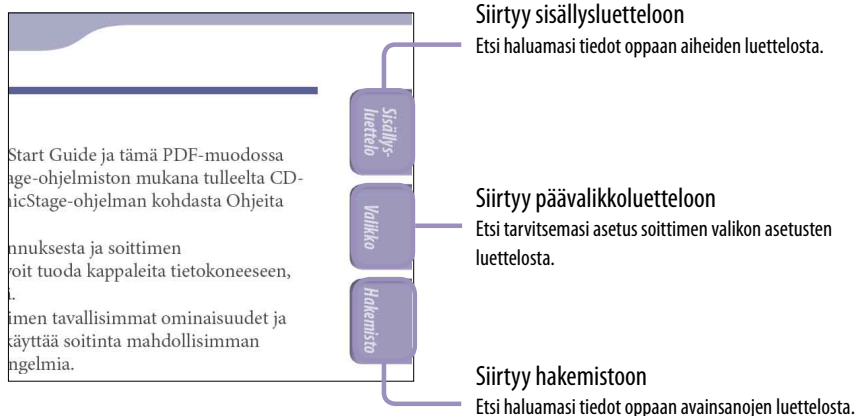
Start Guide ja tämä PDF-muodossa
age-ohjelmiston mukana tulleelta CD-
icStage-ohjelman kohdasta Ohjeita

nnuksesta ja soittimen
voit tuoda kappaleita tietokoneeseen,
i.

imen tavallisimmat ominaisuudet ja
käyttää soitinta mahdollisimman
ngelmia.

Sisällysluettelo

Valikko

Hakemisto

Siirtyy sisällysluetteloon
Etsi haluamasi tiedot oppaan aiheiden luettelosta.

Siirtyy päävalikkoluetteloon
Etsi tarvitsemasi asetus soittimen valikon asetusten luettelosta.

Siirtyy hakemistoon
Etsi haluamasi tiedot oppaan avainsanojen luettelosta.